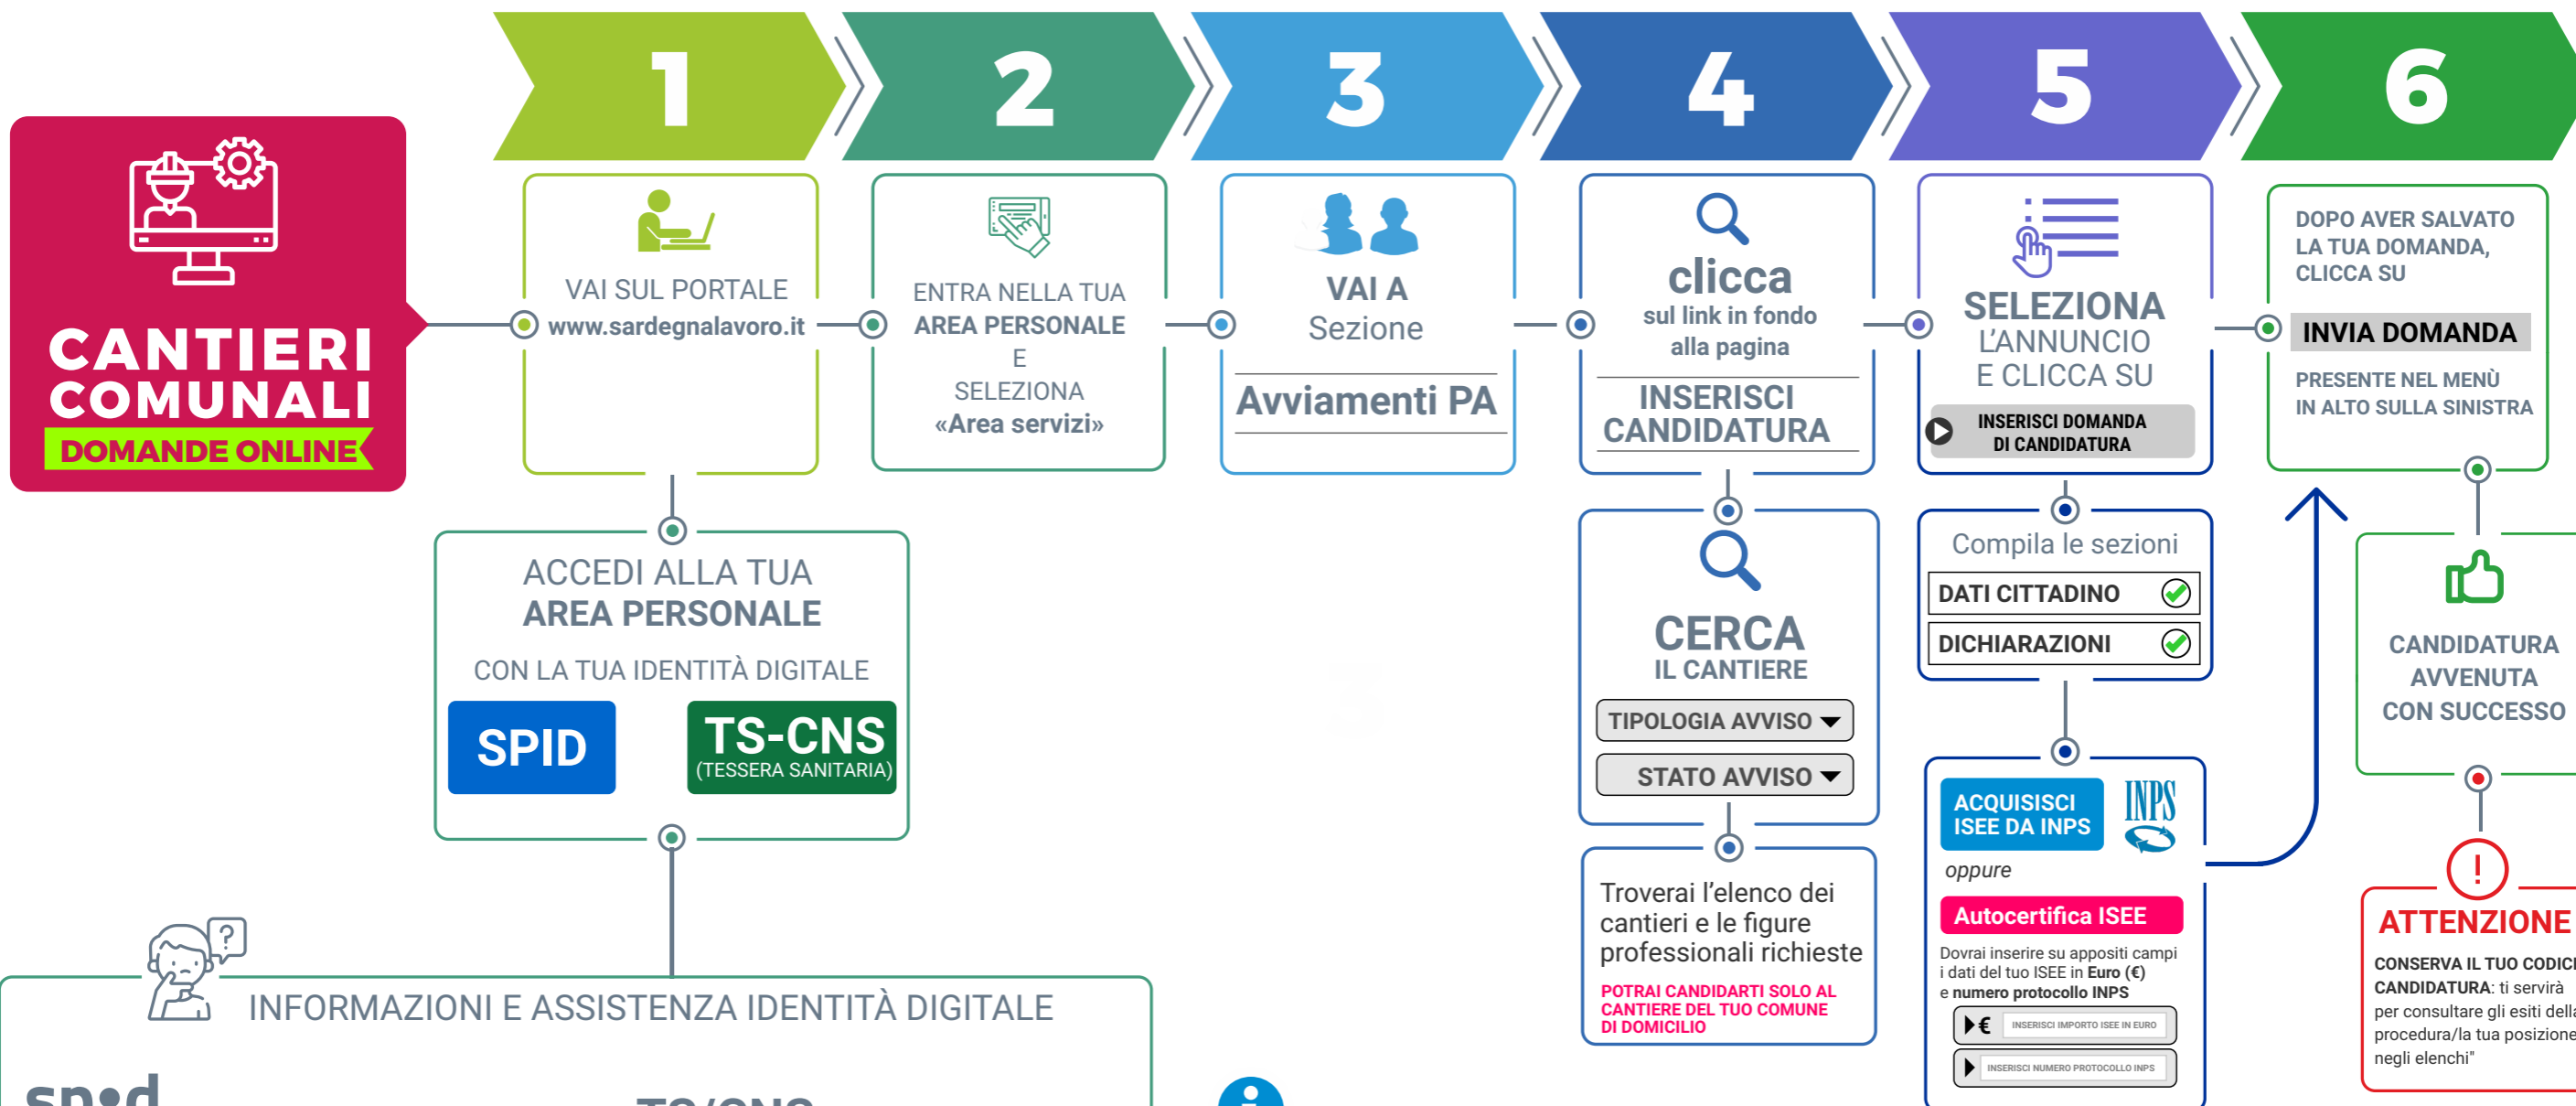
1 2 3 4 5 6

CANTIERI COMUNALI
DOMANDE ONLINE

VAI SUL PORTALE
www.sardegnalavoro.it

ENTRA NELLA TUA
AREA PERSONALE
E
SELEZIONA
«Area servizi»

VAI A
Sezione
Avviamenti PA

clicca
sul link in fondo alla pagina
INSERISCI CANDIDATURA

SELEZIONA
L'ANNUNCIO
E CLICCA SU
INSERISCI DOMANDA DI CANDIDATURA

DOPO AVER SALVATO LA TUA DOMANDA, CLICCA SU
INVIA DOMANDA
PRESENTE NEL MENÙ IN ALTO SULLA SINISTRA

ACCEDI ALLA TUA
AREA PERSONALE
CON LA TUA IDENTITÀ DIGITALE
SPID
TS-CNS
(TESSERA SANITARIA)

CERCA
IL CANTIERE
TIPOLOGIA AVVISO
STATO AVVISO

Compila le sezioni
DATI CITTADINO
DICHIARAZIONI

CANDIDATURA AVVENUTA CON SUCCESSO

Troverai l'elenco dei cantieri e le figure professionali richieste
POTRAI CANDIDARTI SOLO AL CANTIERE DEL TUO COMUNE DI DOMICILIO

ACQUISISCI ISEE DA INPS
INPS
oppure
Autocertifica ISEE
Dovrai inserire su appositi campi i dati del tuo ISEE in Euro (€) e numero protocollo INPS
€ INSERISCI IMPORTO ISEE IN EURO
INSERISCI NUMERO PROTOCOLLO INPS

!
ATTENZIONE
CONSERVA IL TUO CODIC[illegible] CANDIDATURA: ti servirà per consultare gli esiti della procedura/la tua posizione negli elenchi"

INFORMAZIONI E ASSISTENZA IDENTITÀ DIGITALE
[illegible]